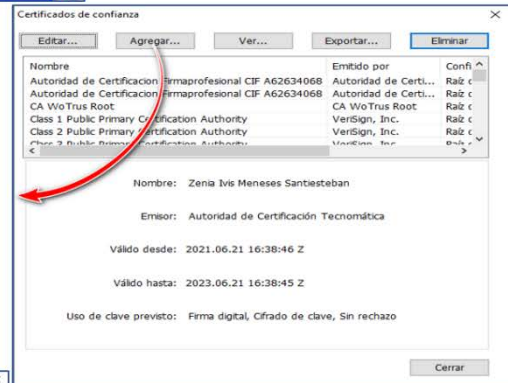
Certificados de confianza

Editar... Agregar... Ver... Exportar... Eliminar

| Nombre | Emitido por | Confi |
|---|---|---|
| Autoridad de Certificacion Firmaprofesional CIF A62634068 | Autoridad de Certi... | Raíz c |
| Autoridad de Certificacion Firmaprofesional CIF A62634068 | Autoridad de Certi... | Raíz c |
| CA WoTrus Root | CA WoTrus Root | Raíz c |
| Class 1 Public Primary Certification Authority | VeriSign, Inc. | Raíz c |
| Class 2 Public Primary Certification Authority | VeriSign, Inc. | Raíz c |
| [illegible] | VeriSign, Inc. | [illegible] |

Nombre: Zenia Ivis Meneses Santiesteban

Emisor: Autoridad de Certificación Tecnomática

Válido desde: 2021.06.21 16:38:46 Z

Válido hasta: 2023.06.21 16:38:45 Z

Uso de clave previsto: Firma digital, Cifrado de clave, Sin rechazo

Cerrar